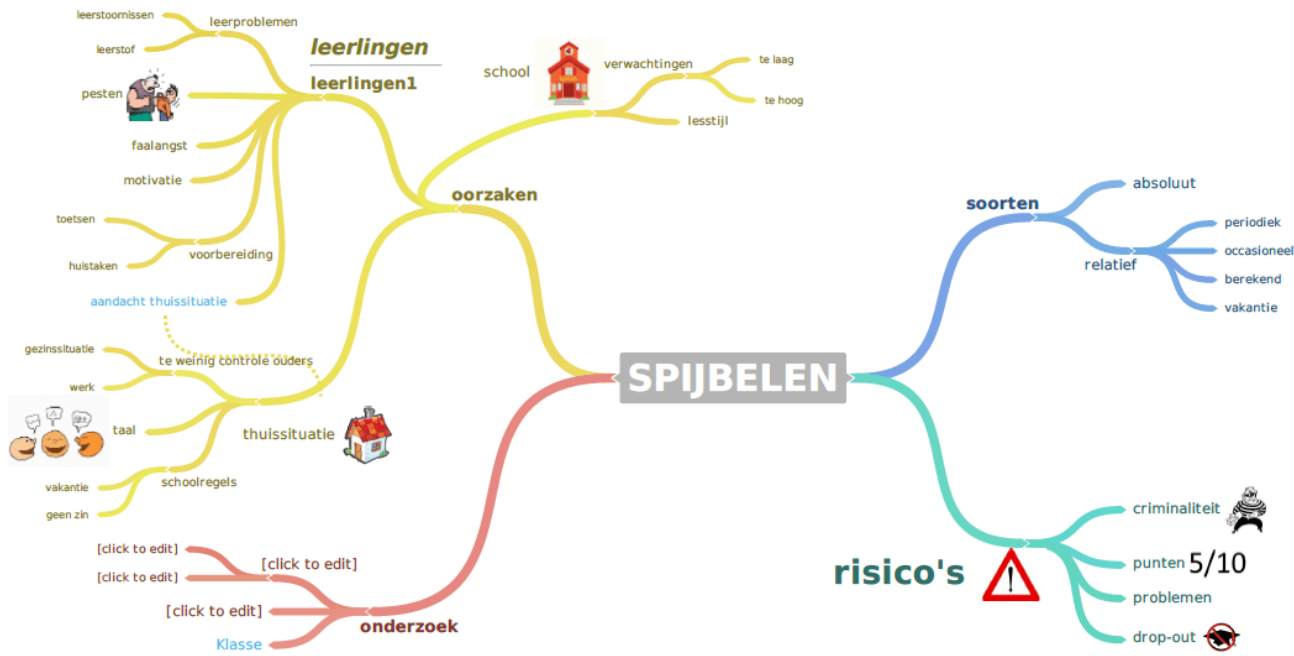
SPIJBELEN

oorzaken

leerlingen

leerlingen1

leerproblemen
leerstoornissen
leerstof

pesten

faalangst

motivatie

voorbereiding
toetsen
huistaken

aandacht thuissituatie

school
verwachtingen
te laag
te hoog
lesstijl

thuissituatie
te weinig controle ouders
gezinssituatie
werk
taal
schoolregels
vakantie
geen zin

onderzoek
[click to edit]
[click to edit]
[click to edit]
[click to edit]
Klasse

soorten
absoluut
relatief
periodiek
occasioneel
berekend
vakantie

risico's
criminaliteit
punten 5/10
problemen
drop-out